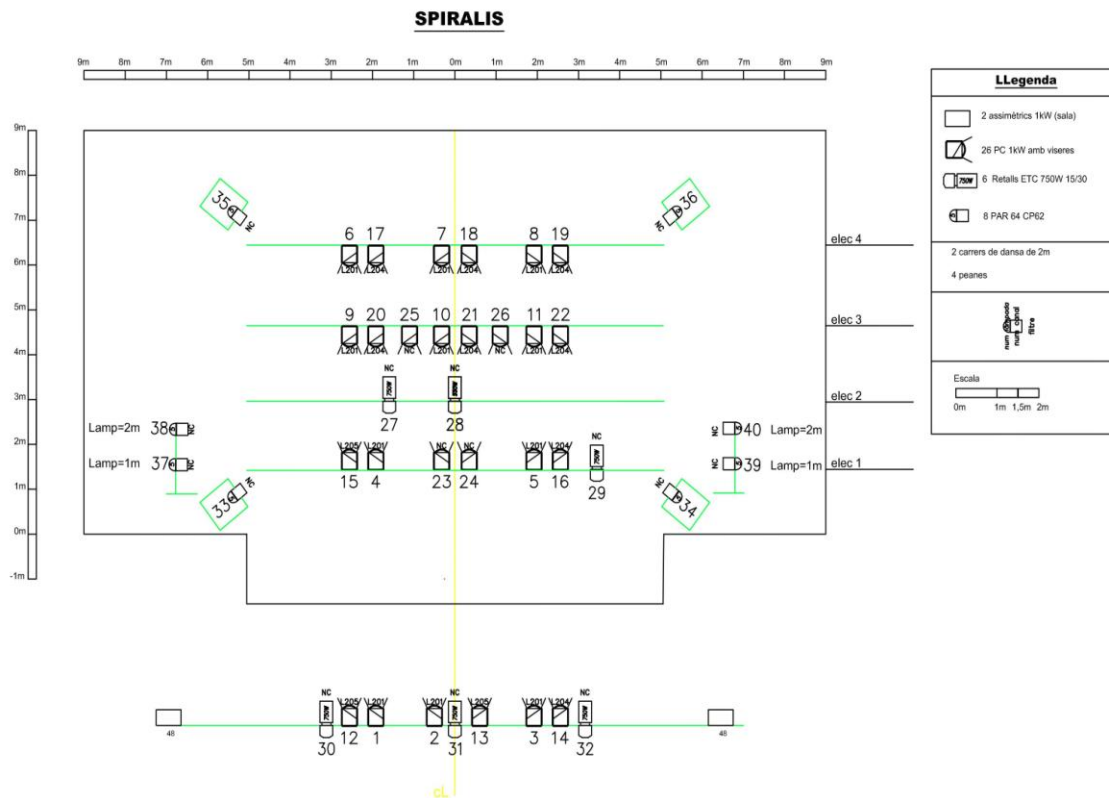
SPIRALIS

9m 8m 7m 6m 5m 4m 3m 2m 1m 0m 1m 2m 3m 4m 5m 6m 7m 8m 9m

9m
8m
7m
6m
5m
4m
3m
2m
1m
0m
-1m

LLegenda

2 assimètrics 1kW (sala)

26 PC 1kW amb viseres

750W 6 Retalls ETC 750W 15/30

8 PAR 64 CP62

2 carrers de dansa de 2m

4 peanes

num aparell
num canal
filtre

Escala
0m 1m 1,5m 2m

35 NC
36 NC

6 17 7 18 8 19
L201 L204 L201 L204 L201 L204
elec 4

9 20 25 10 21 26 11 22
L201 L204 NC L201 L204 NC L201 L204
elec 3

NC NC
750W 750W
27 28
elec 2

Lamp=2m 38 NC
Lamp=1m 37 NC
NC 40 Lamp=2m
NC 39 Lamp=1m

L205 L201 L205 L201 L201 L204
NC
750W
15 4 23 24 5 16 29
elec 1

33 NC
34 NC

48
NC L205 L201 L201 NC L205 L201 L204 NC
750W 750W 750W
30 12 1 2 31 13 3 14 32
48

cL